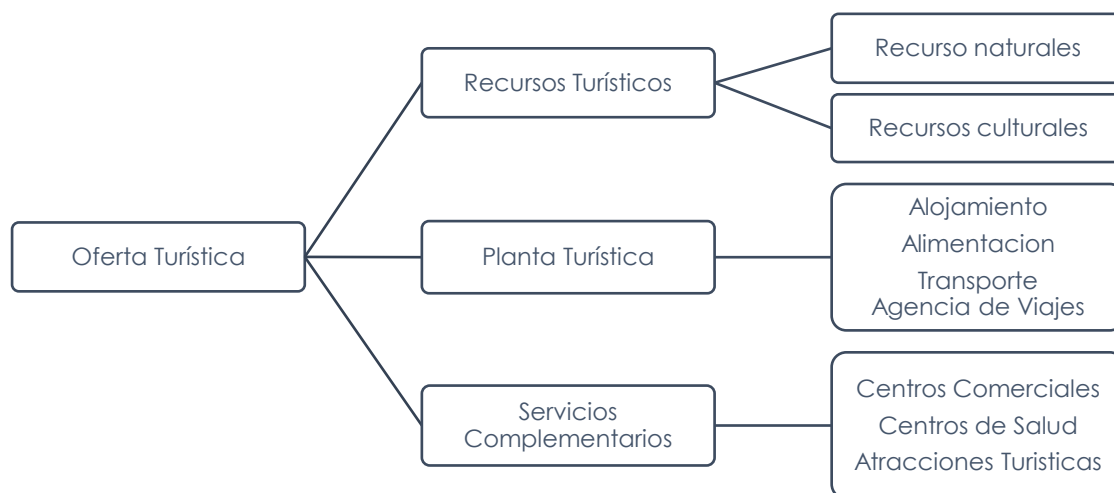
Oferta Turística

Recursos Turísticos

Recurso naturales

Recursos culturales

Planta Turística

Alojamiento
Alimentacion
Transporte
Agencia de Viajes

Servicios Complementarios

Centros Comerciales
Centros de Salud
Atracciones Turisticas